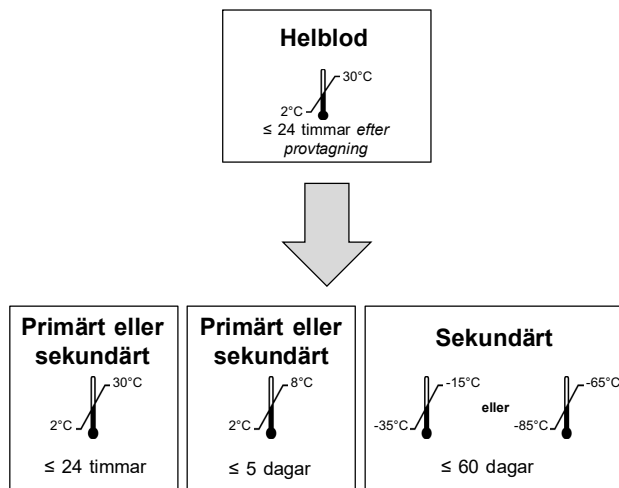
**Helblod**

30°C
2°C
≤ 24 timmar *efter provtagning*

**Primärt eller sekundärt**

30°C
2°C
≤ 24 timmar

**Primärt eller sekundärt**

8°C
2°C
≤ 5 dagar

**Sekundärt**

-15°C
-35°C
eller
-65°C
-85°C
≤ 60 dagar